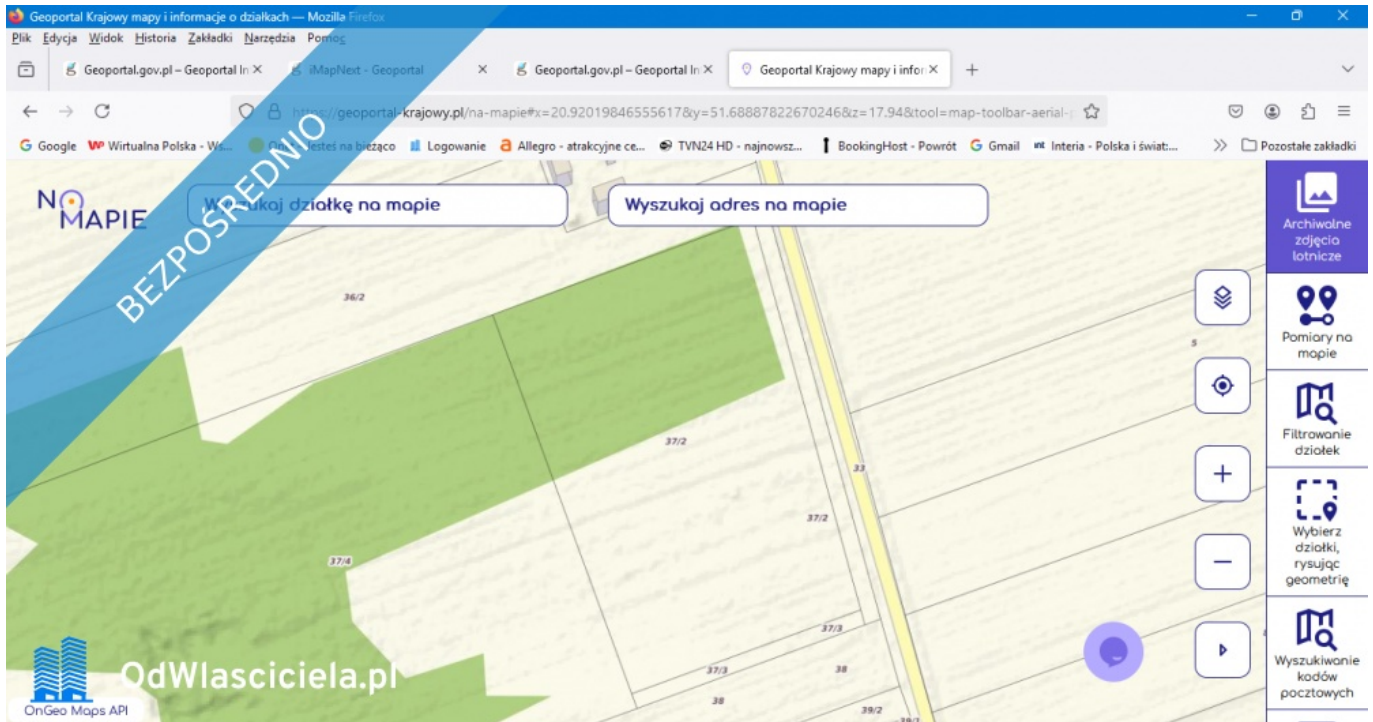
Geoportal Krajowy mapy i informacje o działkach — Mozilla Firefox

Plik Edycja Widok Historia Zakładki Narzędzia Pomoc

Geoportal.gov.pl – Geoportal In ×
iMapNext - Geoportal ×
Geoportal.gov.pl – Geoportal In ×
Geoportal Krajowy mapy i infor ×
+

https://geoportal-krajowy.pl/na-mapie#x=20.92019846555617&y=51.68887822670246&z=17.94&tool=map-toolbar-aerial-

Google
Wirtualna Polska - Ws...
Onet – Jesteś na bieżąco
Logowanie
Allegro - atrakcyjne ce...
TVN24 HD - najnowsz...
BookingHost - Powrót
Gmail
Interia - Polska i świat:...
Pozostałe zakładki

BEZPOŚREDNIO

NA MAPIE

Wyszukaj działkę na mapie

Wyszukaj adres na mapie

Archiwalne zdjęcia lotnicze

Pomiary na mapie

Filtrowanie działek

Wybierz działki, rysując geometrię

Wyszukiwanie kodów pocztowych

36/2
37/2
37/2
33
37/4
37/3
37/3
38
38
39/2
5

OdWlasciciela.pl

OnGeo Maps API